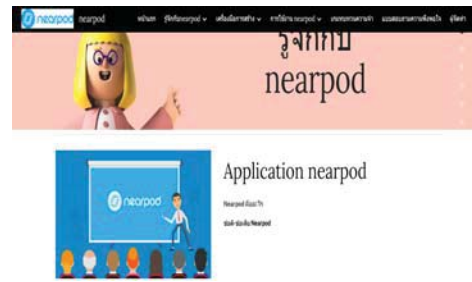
nearpod nearpod หน้าแรก รู้จักกับnearpod เครื่องมือการสร้าง การใช้งาน nearpod เทคนิคการสอนฯ แบบสอบถามความพึงพอใจ ผู้จัดทำ

รู้จักกับ nearpod

nearpod

Application nearpod

Nearpod คืออะไร

ข้อดี-ข้อเสีย Nearpod